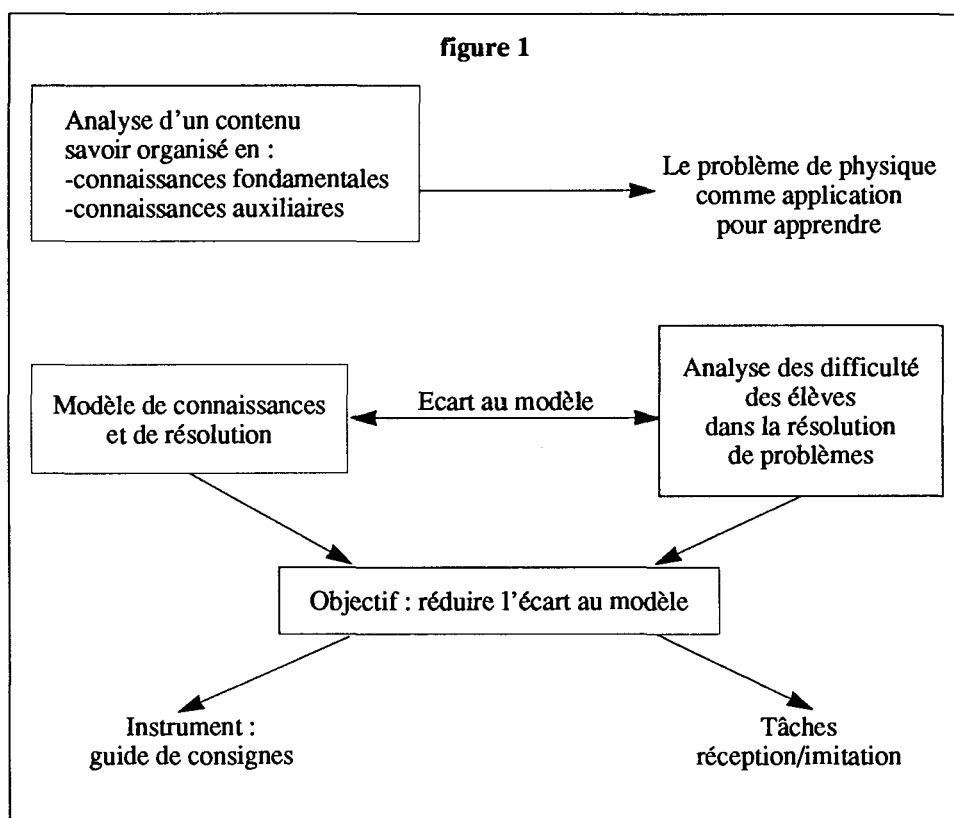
figure 1

Analyse d'un contenu savoir organisé en :
-connaissances fondamentales
-connaissances auxiliaires

Le problème de physique comme application pour apprendre

Modèle de connaissances et de résolution

Ecart au modèle

Analyse des difficulté des élèves dans la résolution de problèmes

Objectif : réduire l'écart au modèle

Instrument : guide de consignes

Tâches réception/imitation